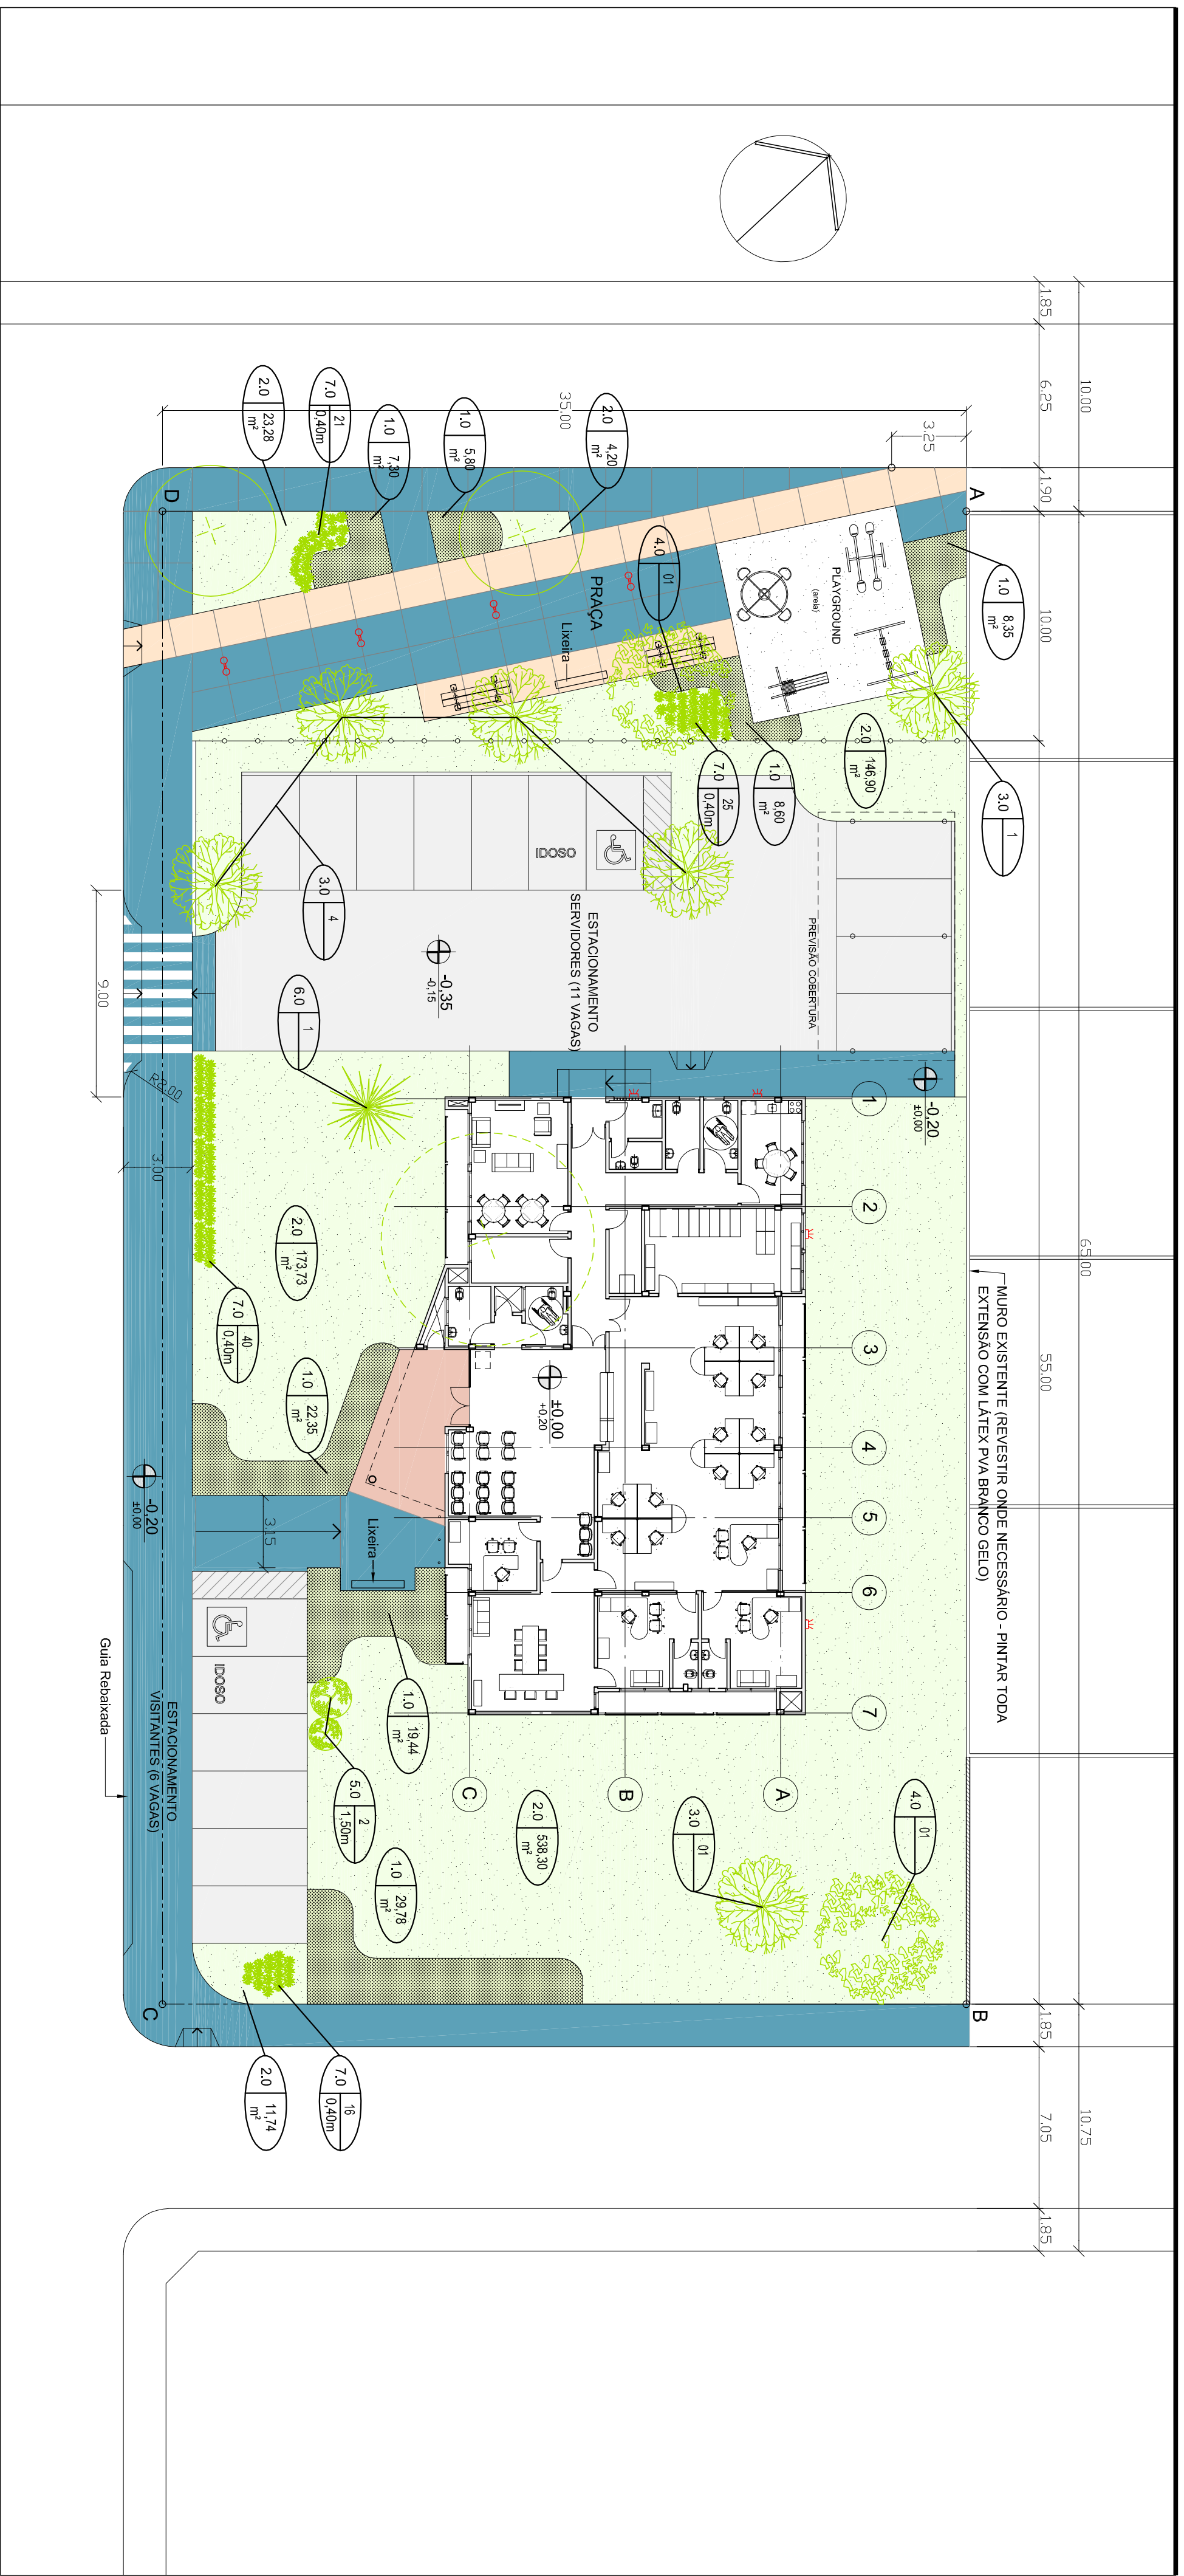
1,85
6,25
10,00
35,00
3,25
1,90
10,00
65,00
55,00
1,85
7,05
10,75
1,85
9,00
3,00
R2,00
3,15

2,0 23,28 m²
7,0 21 0,40m
1,0 7,30 m²
1,0 5,80 m²
2,0 4,20 m²
4,0 01
1,0 8,35 m²
3,0 1
2,0 146,90 m²
1,0 8,60 m²
7,0 25 0,40m
3,0 4
6,0 1
2,0 173,73 m²
7,0 40 0,40m
1,0 22,35 m²
1,0 19,44 m²
5,0 2 1,50m
1,0 29,78 m²
2,0 538,30 m²
3,0 01
4,0 01
2,0 11,74 m²
7,0 16 0,40m

A
D
B
C

PLAYGROUND
(areia)
PRAÇA
Lixeira
IDOSO
ESTACIONAMENTO SERVIDORES (11 VAGAS)
PREVISÃO COBERTURA
-0,35
-0,15
-0,20
±0,00
±0,00
+0,20
-0,20
±0,00
Lixeira
IDOSO
ESTACIONAMENTO VISITANTES (6 VAGAS)
Guia Rebaixada
MURO EXISTENTE (REVESTIR ONDE NECESSÁRIO - PINTAR TODA EXTENSÃO COM LÁTEX PVA BRANCO GELO)

1
2
3
4
5
6
7
C
B
A